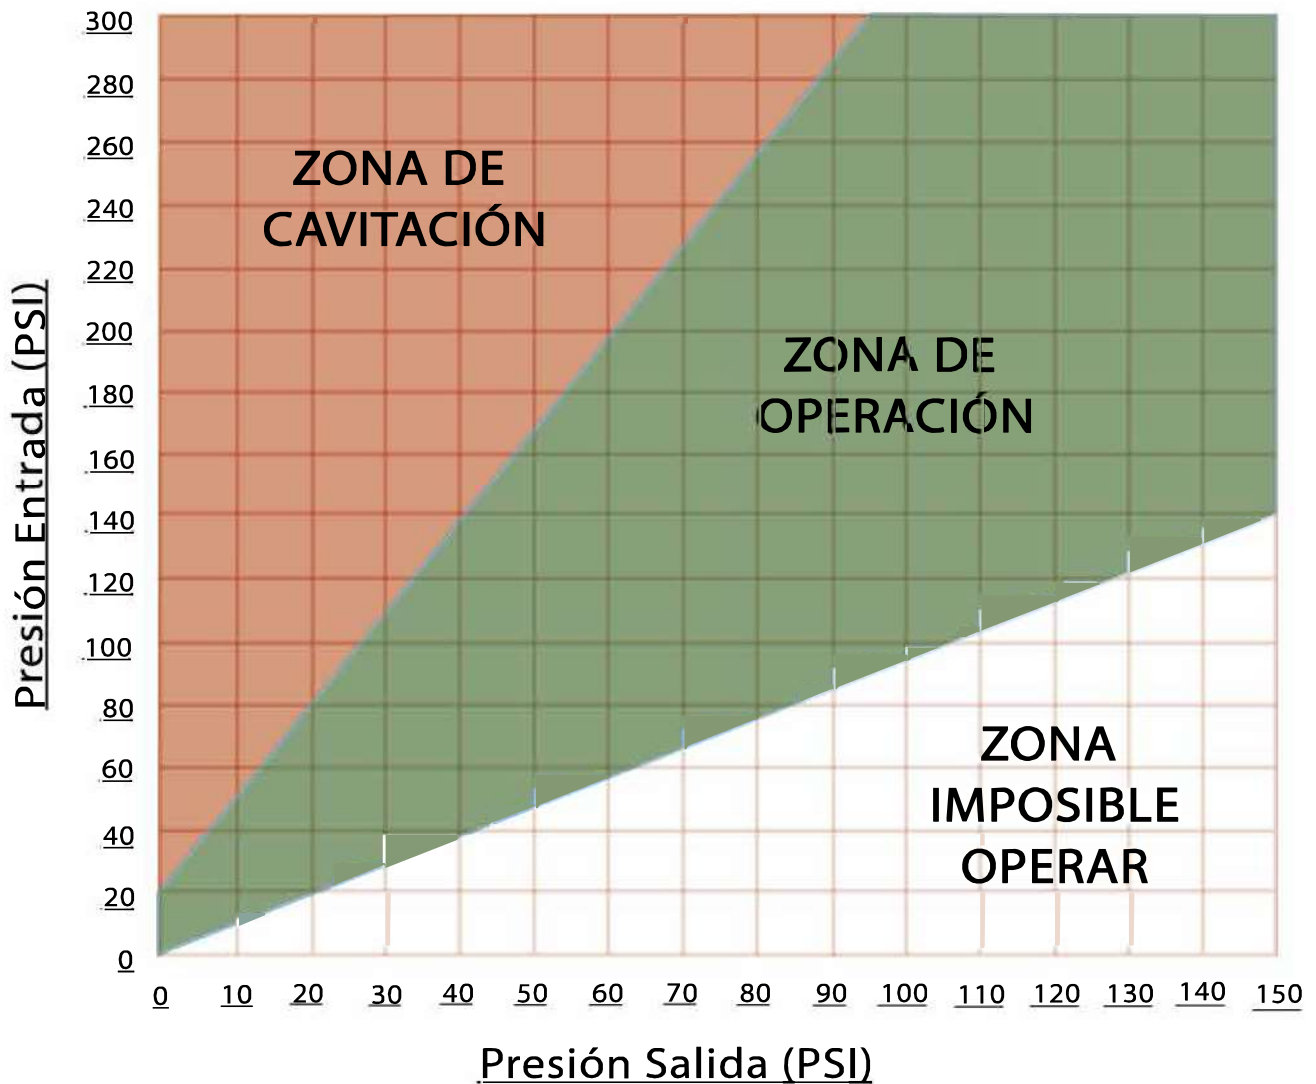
300
280
260
240
220
200
180
160
140
120
100
80
60
40
20
0

Presión Entrada (PSI)

ZONA DE CAVITACIÓN

ZONA DE OPERACIÓN

ZONA IMPOSIBLE OPERAR

0 10 20 30 40 50 60 70 80 90 100 110 120 130 140 150

Presión Salida (PSI)